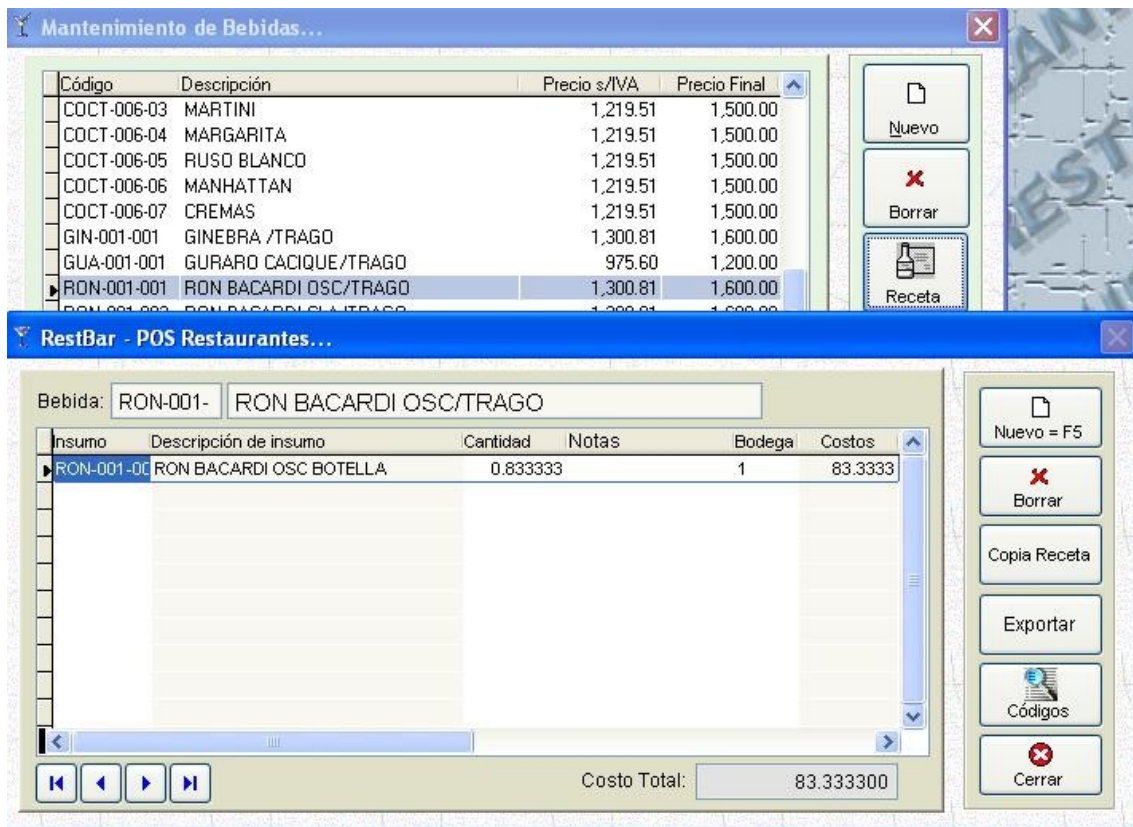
Mantenimiento de Bebidas...

| Código | Descripción | Precio s/IVA | Precio Final |
|---|---|---|---|
| COCT-006-03 | MARTINI | 1,219.51 | 1,500.00 |
| COCT-006-04 | MARGARITA | 1,219.51 | 1,500.00 |
| COCT-006-05 | RUSO BLANCO | 1,219.51 | 1,500.00 |
| COCT-006-06 | MANHATTAN | 1,219.51 | 1,500.00 |
| COCT-006-07 | CREMAS | 1,219.51 | 1,500.00 |
| GIN-001-001 | GINEBRA /TRAGO | 1,300.81 | 1,600.00 |
| GUA-001-001 | GURARO CACIQUE/TRAGO | 975.60 | 1,200.00 |
| RON-001-001 | RON BACARDI OSC/TRAGO | 1,300.81 | 1,600.00 |

Nuevo
Borrar
Receta

RestBar - POS Restaurantes...

Bebida: RON-001- RON BACARDI OSC/TRAGO

| Insumo | Descripción de insumo | Cantidad | Notas | Bodega | Costos |
|---|---|---|---|---|---|
| RON-001-00 | RON BACARDI OSC BOTELLA | 0.833333 | | 1 | 83.3333 |

Costo Total: 83.333300

Nuevo = F5
Borrar
Copia Receta
Exportar
Códigos
Cerrar